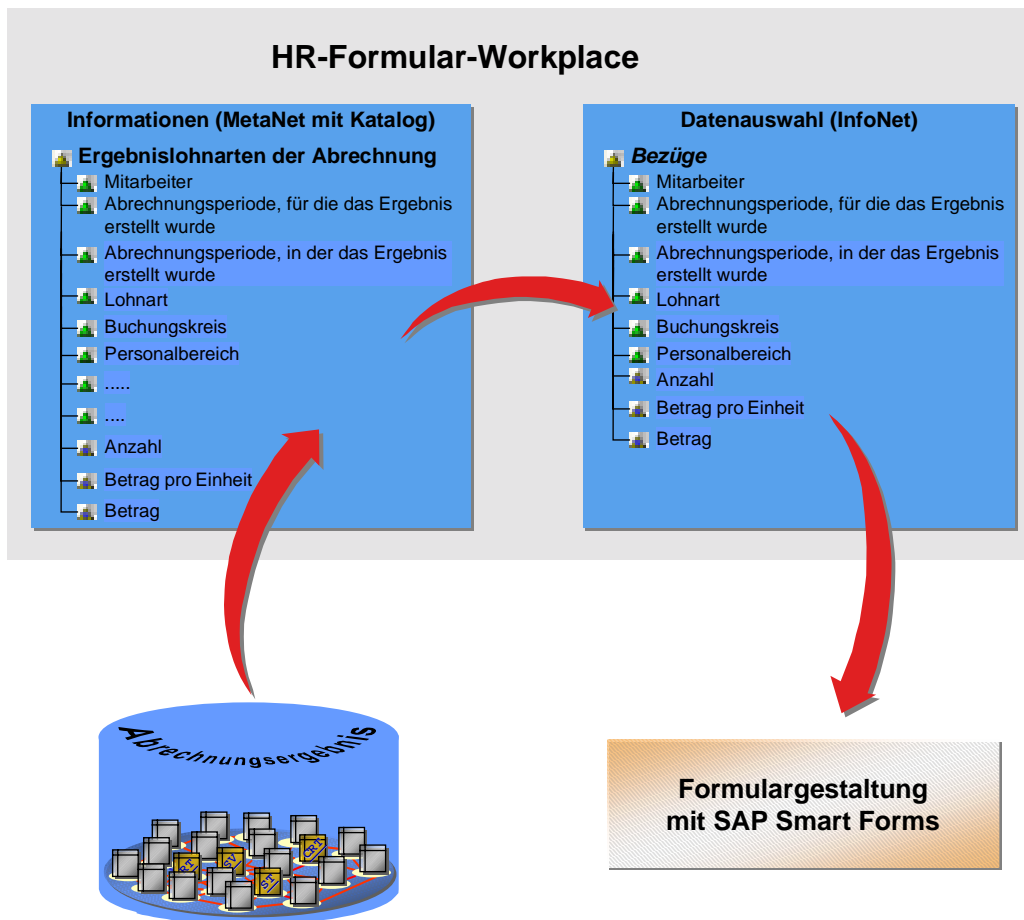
HR-Formular-Workplace

Informationen (MetaNet mit Katalog)

Ergebnislohnarten der Abrechnung
Mitarbeiter
Abrechnungsperiode, für die das Ergebnis erstellt wurde
Abrechnungsperiode, in der das Ergebnis erstellt wurde
Lohnart
Buchungskreis
Personalbereich
.....
....
Anzahl
Betrag pro Einheit
Betrag

Datenauswahl (InfoNet)

Bezüge
Mitarbeiter
Abrechnungsperiode, für die das Ergebnis erstellt wurde
Abrechnungsperiode, in der das Ergebnis erstellt wurde
Lohnart
Buchungskreis
Personalbereich
Anzahl
Betrag pro Einheit
Betrag

Abrechnungsergebnis

Formulargestaltung mit SAP Smart Forms